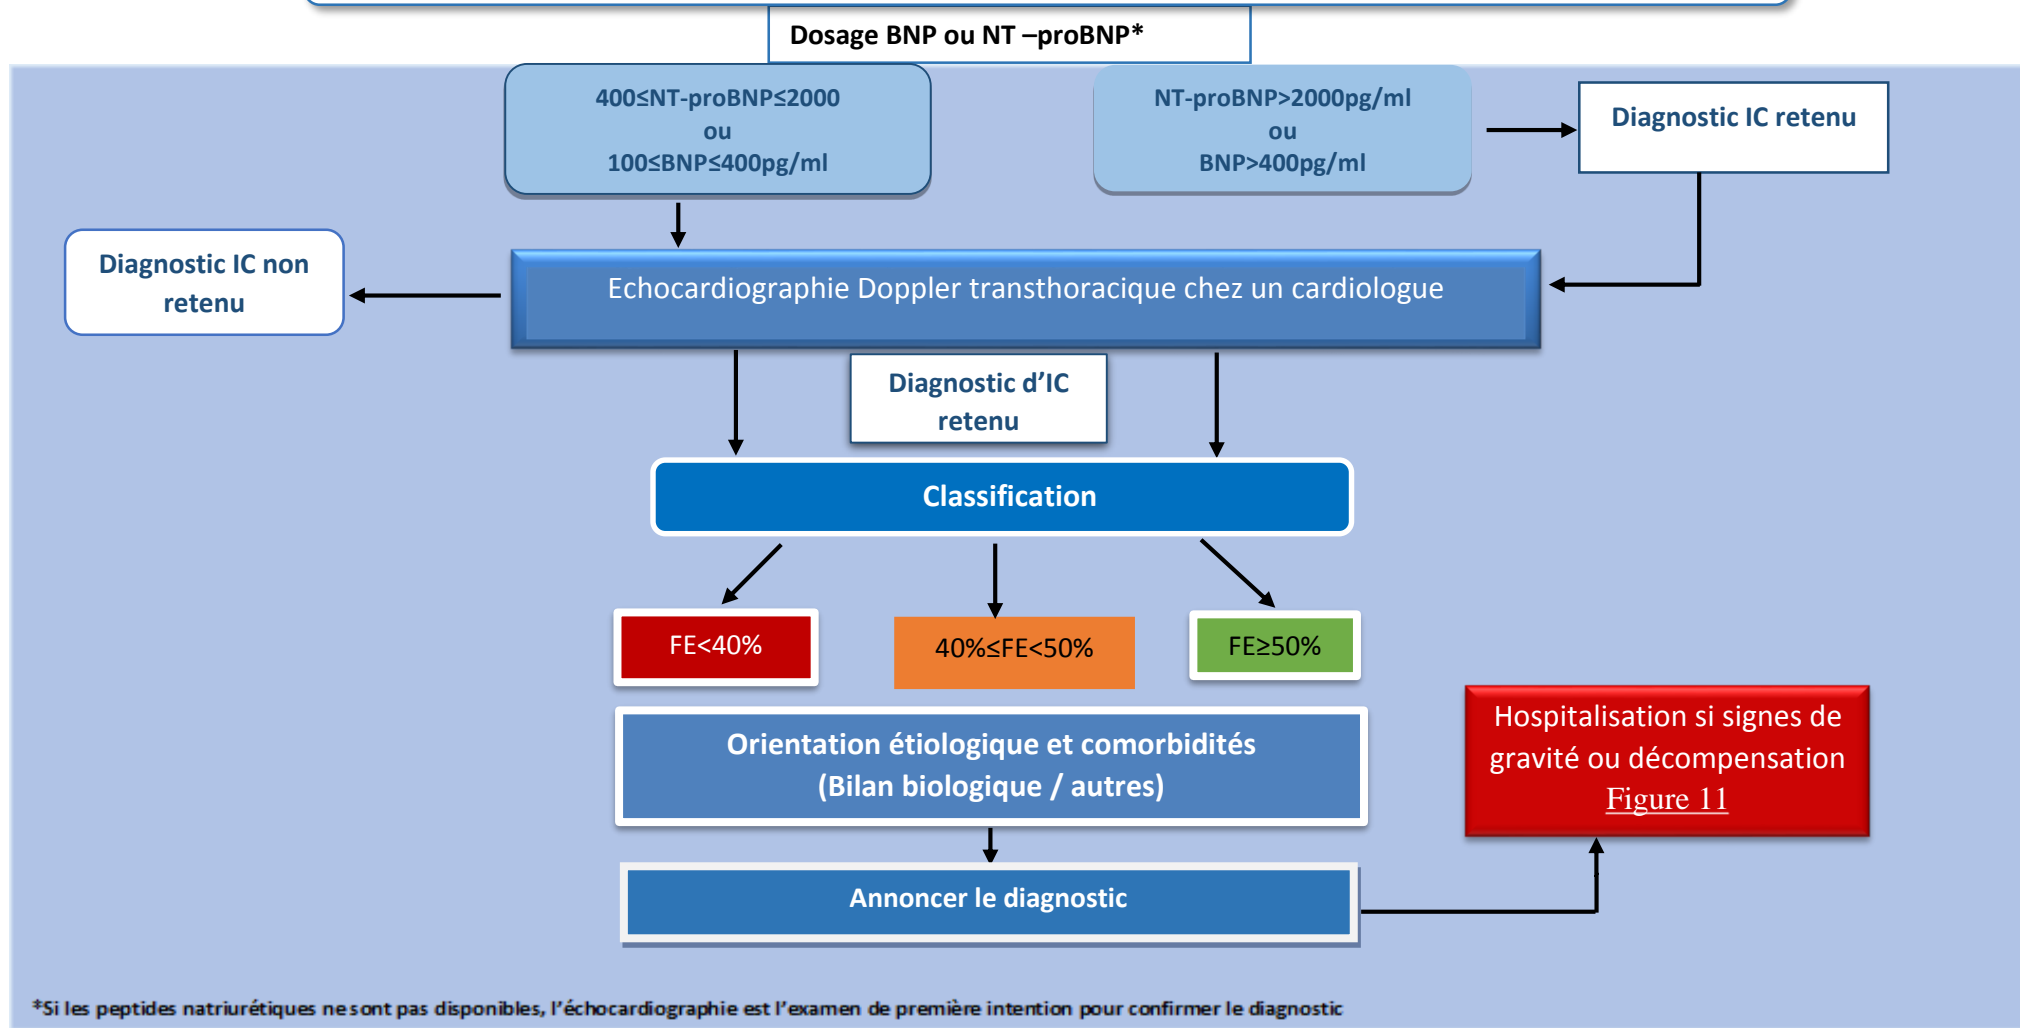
Dosage BNP ou NT –proBNP*

400≤NT-proBNP≤2000
ou
100≤BNP≤400pg/ml

NT-proBNP>2000pg/ml
ou
BNP>400pg/ml

Diagnostic IC retenu

Diagnostic IC non retenu

Echocardiographie Doppler transthoracique chez un cardiologue

Diagnostic d'IC retenu

Classification

FE<40%

40%≤FE<50%

FE≥50%

Orientation étiologique et comorbidités
(Bilan biologique / autres)

Hospitalisation si signes de gravité ou décompensation
Figure 11

Annoncer le diagnostic

*Si les peptides natriurétiques ne sont pas disponibles, l'échocardiographie est l'examen de première intention pour confirmer le diagnostic